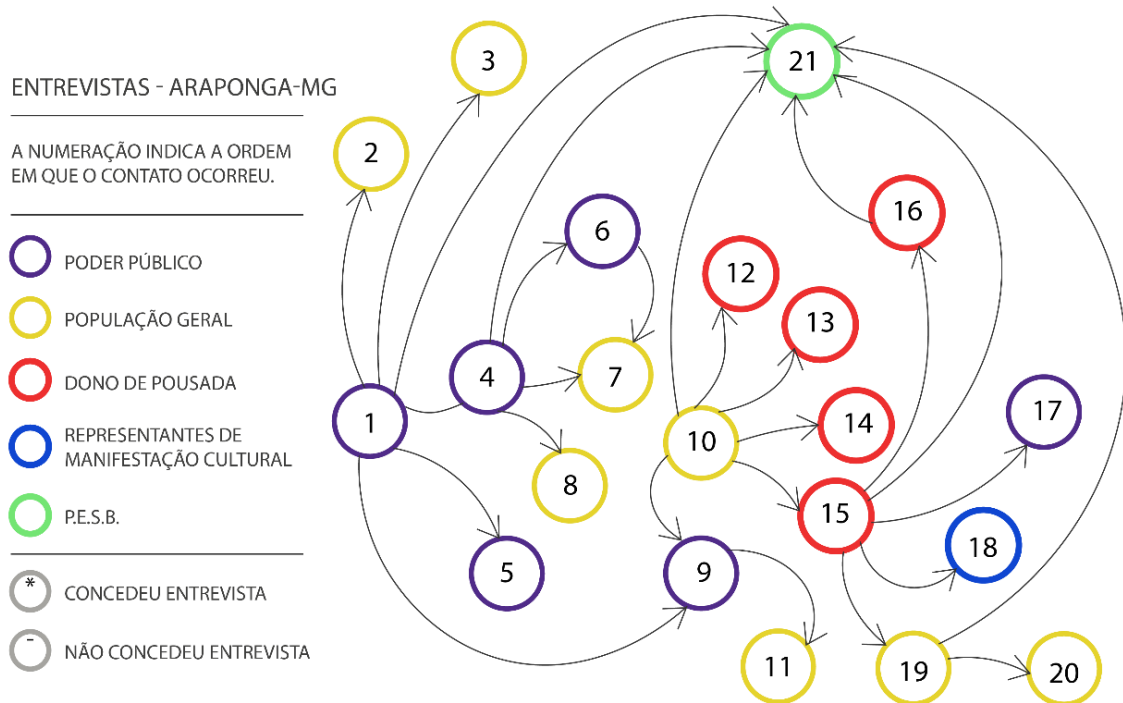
ENTREVISTAS - ARAPONGA-MG

A NUMERAÇÃO INDICA A ORDEM EM QUE O CONTATO OCORREU.

PODER PÚBLICO

POPULAÇÃO GERAL

DONO DE POUSADA

REPRESENTANTES DE MANIFESTAÇÃO CULTURAL

P.E.S.B.

* CONCEDEU ENTREVISTA

- NÃO CONCEDEU ENTREVISTA

21
3
2
6
16
12
13
4
7
1
10
14
17
8
15
18
5
9
11
19
20